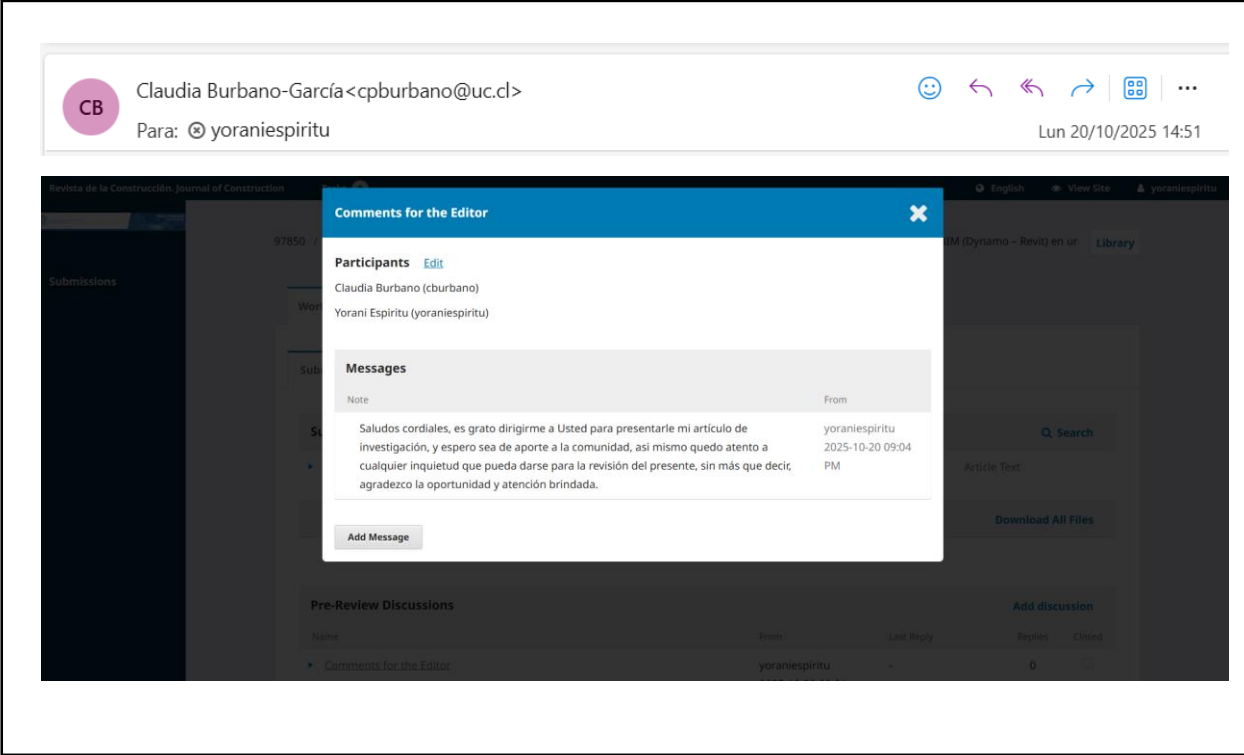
CB Claudia Burbano-García<cpburbano@uc.cl>
Para: yoraniespiritu
Lun 20/10/2025 14:51

Revista de la Construcción. Journal of Construction
English View Site yoraniespiritu

Submissions

97850 / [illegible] IM (Dynamo – Revit) en ur Library

Comments for the Editor

Participants Edit

Claudia Burbano (cburbano)

Yorani Espiritu (yoraniespiritu)

Messages

| Note | From |
|---|---|
| Saludos cordiales, es grato dirigirme a Usted para presentarle mi artículo de investigación, y espero sea de aporte a la comunidad, asi mismo quedo atento a cualquier inquietud que pueda darse para la revisión del presente, sin más que decir, agradezco la oportunidad y atención brindada. | yoraniespiritu 2025-10-20 09:04 PM |

Add Message

Search
Article Text
Download All Files

Pre-Review Discussions
Add discussion

| Name | From | Last Reply | Replies | Closed |
|---|---|---|---|---|
| Comments for the Editor | yoraniespiritu | - | 0 | |